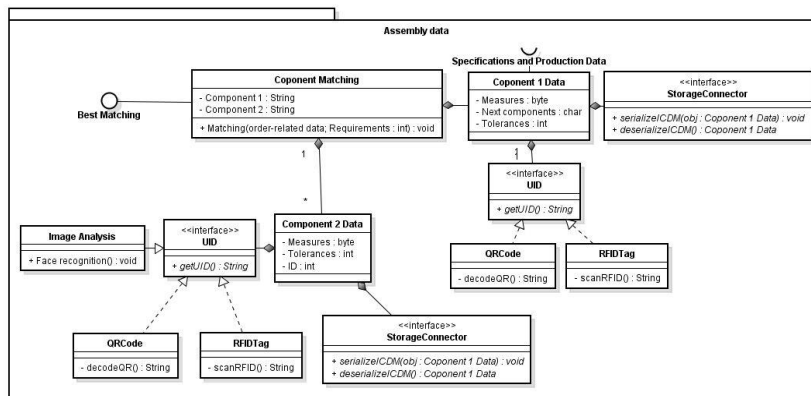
Assembly data

Specifications and Production Data

Best Matching

Coponent Matching
- Component 1 : String
- Component 2 : String
+ Matching(order-related data; Requirements : int) : void

Coponent 1 Data
- Measures : byte
- Next components : char
- Tolerances : int

<<interface>>
StorageConnector
+ serializeICDM(obj : Coponent 1 Data) : void
+ deserializeICDM() : Coponent 1 Data

1
*

1
1

<<interface>>
UID
+ getUID() : String

QRCode
- decodeQR() : String

RFIDTag
- scanRFID() : String

Image Analysis
+ Face recognition() : void

<<interface>>
UID
+ getUID() : String

Component 2 Data
- Measures : byte
- Tolerances : int
- ID : int

QRCode
- decodeQR() : String

RFIDTag
- scanRFID() : String

<<interface>>
StorageConnector
+ serializeICDM(obj : Coponent 1 Data) : void
+ deserializeICDM() : Coponent 1 Data